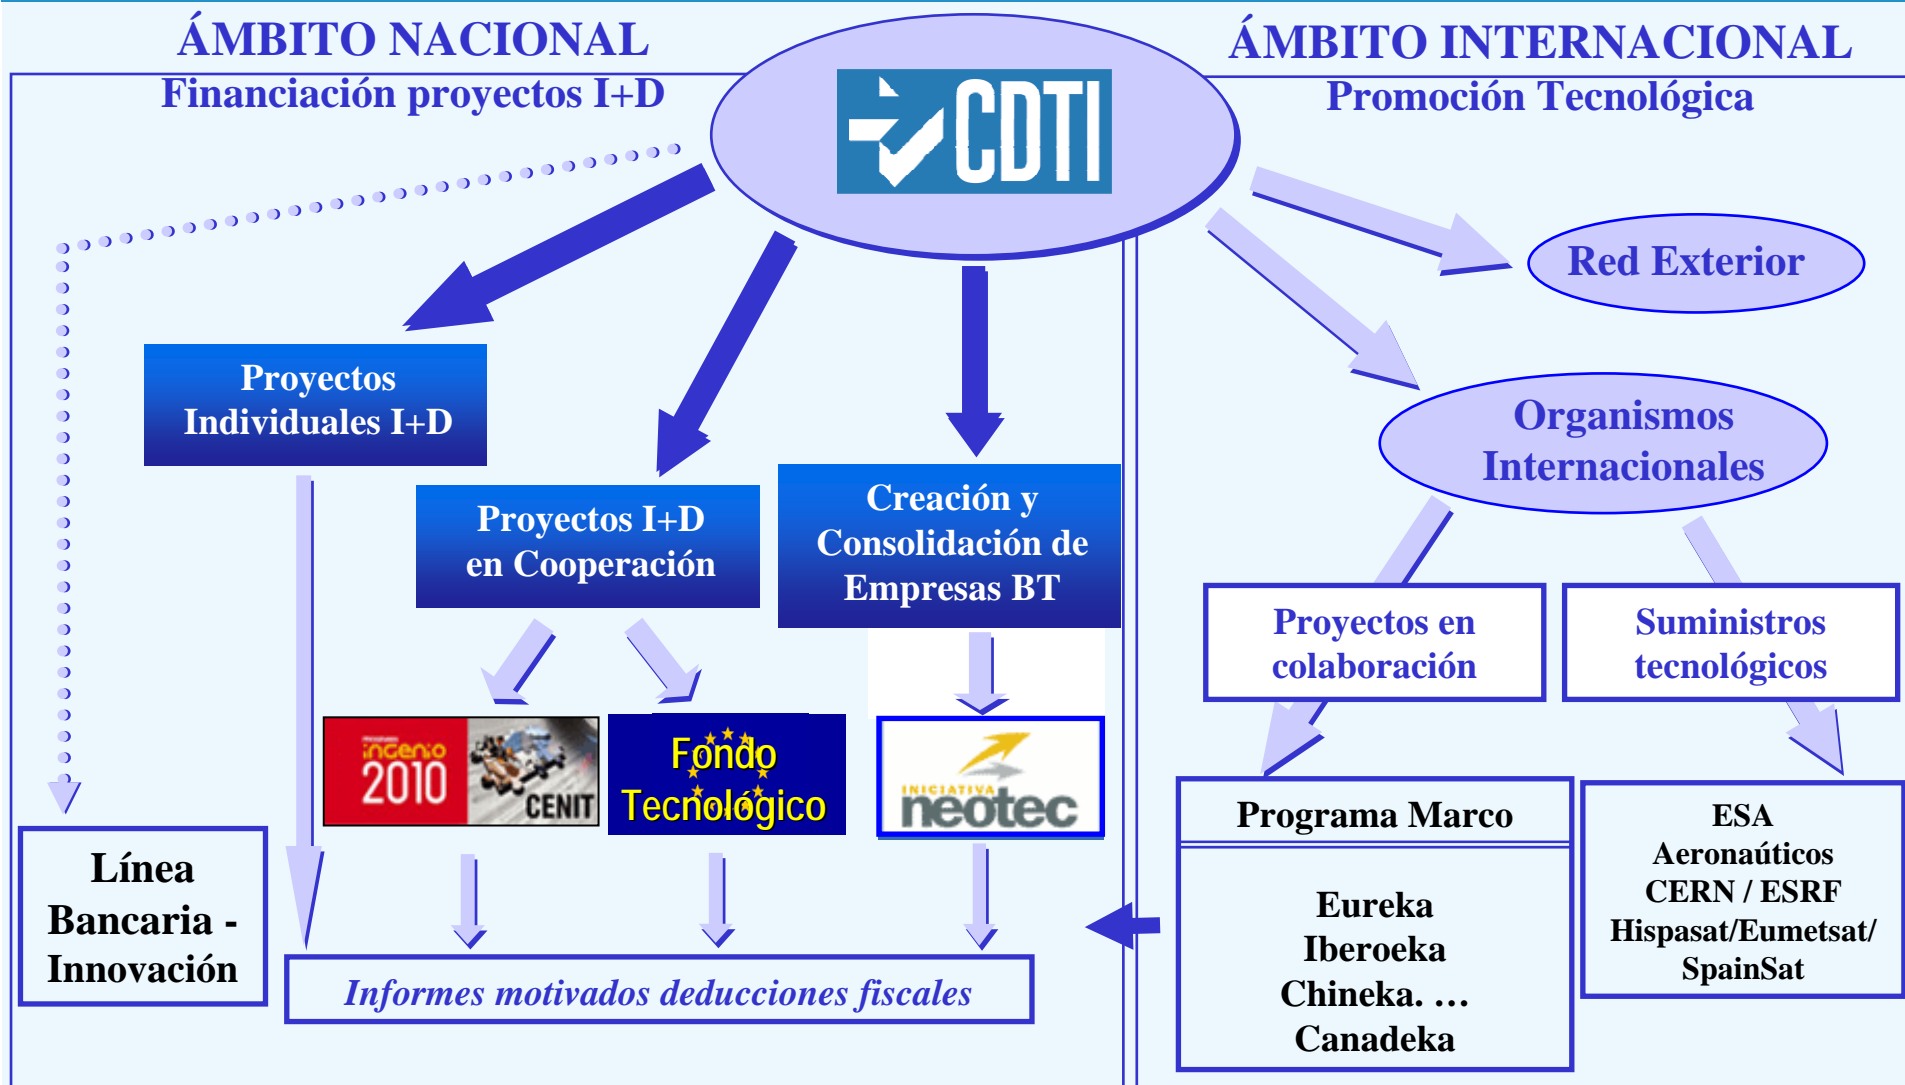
ÁMBITO NACIONAL
Financiación proyectos I+D

CDTI

ÁMBITO INTERNACIONAL
Promoción Tecnológica

Red Exterior

Organismos Internacionales

Proyectos Individuales I+D

Proyectos I+D en Cooperación

Creación y Consolidación de Empresas BT

Proyectos en colaboración

Suministros tecnológicos

ingenio 2010 CENIT

Fondo Tecnológico

INICIATIVA neotec

Programa Marco

Eureka
Iberoeka
Chineka. …
Canadeka

ESA
Aeronaúticos
CERN / ESRF
Hispasat/Eumetsat/
SpainSat

Línea Bancaria - Innovación

Informes motivados deducciones fiscales